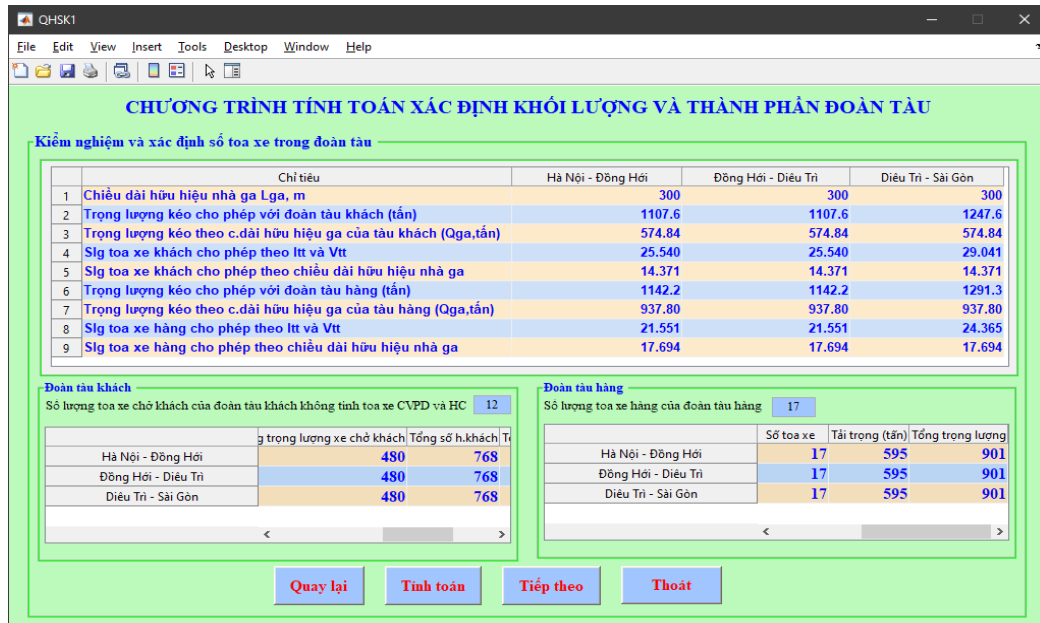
QHSK1

File Edit View Insert Tools Desktop Window Help

CHƯƠNG TRÌNH TÍNH TOÁN XÁC ĐỊNH KHỐI LƯỢNG VÀ THÀNH PHẦN ĐOÀN TÀU

Kiểm nghiệm và xác định số toa xe trong đoàn tàu

| | Chỉ tiêu | Hà Nội - Đồng Hới | Đồng Hới - Diêu Trì | Diêu Trì - Sài Gòn |
|---|---|---|---|---|
| 1 | Chiều dài hữu hiệu nhà ga Lga, m | 300 | 300 | 300 |
| 2 | Trọng lượng kéo cho phép với đoàn tàu khách (tấn) | 1107.6 | 1107.6 | 1247.6 |
| 3 | Trọng lượng kéo theo c.dài hữu hiệu ga của tàu khách (Qga,tấn) | 574.84 | 574.84 | 574.84 |
| 4 | Slg toa xe khách cho phép theo ltt và Vtt | 25.540 | 25.540 | 29.041 |
| 5 | Slg toa xe khách cho phép theo chiều dài hữu hiệu nhà ga | 14.371 | 14.371 | 14.371 |
| 6 | Trọng lượng kéo cho phép với đoàn tàu hàng (tấn) | 1142.2 | 1142.2 | 1291.3 |
| 7 | Trọng lượng kéo theo c.dài hữu hiệu ga của tàu hàng (Qga,tấn) | 937.80 | 937.80 | 937.80 |
| 8 | Slg toa xe hàng cho phép theo ltt và Vtt | 21.551 | 21.551 | 24.365 |
| 9 | Slg toa xe hàng cho phép theo chiều dài hữu hiệu nhà ga | 17.694 | 17.694 | 17.694 |

Đoàn tàu khách

Số lượng toa xe chở khách của đoàn tàu khách không tính toa xe CVPD và HC 12

| | g trọng lượng xe chở khách | Tổng số h.khách | T |
|---|---|---|---|
| Hà Nội - Đồng Hới | 480 | 768 | |
| Đồng Hới - Diêu Trì | 480 | 768 | |
| Diêu Trì - Sài Gòn | 480 | 768 | |

Đoàn tàu hàng

Số lượng toa xe hàng của đoàn tàu hàng 17

| | Số toa xe | Tải trọng (tấn) | Tổng trọng lượng |
|---|---|---|---|
| Hà Nội - Đồng Hới | 17 | 595 | 901 |
| Đồng Hới - Diêu Trì | 17 | 595 | 901 |
| Diêu Trì - Sài Gòn | 17 | 595 | 901 |

Quay lại Tính toán Tiếp theo Thoát